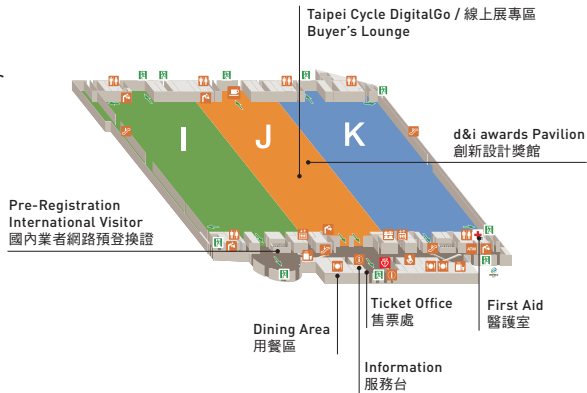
Taipei Cycle DigitalGo / 線上展專區
Buyer's Lounge

I

J

K

d&i awards Pavilion
創新設計獎館

Pre-Registration
International Visitor
國內業者網路預登換證

Dining Area
用餐區

Ticket Office
售票處

Information
服務台

First Aid
醫護室